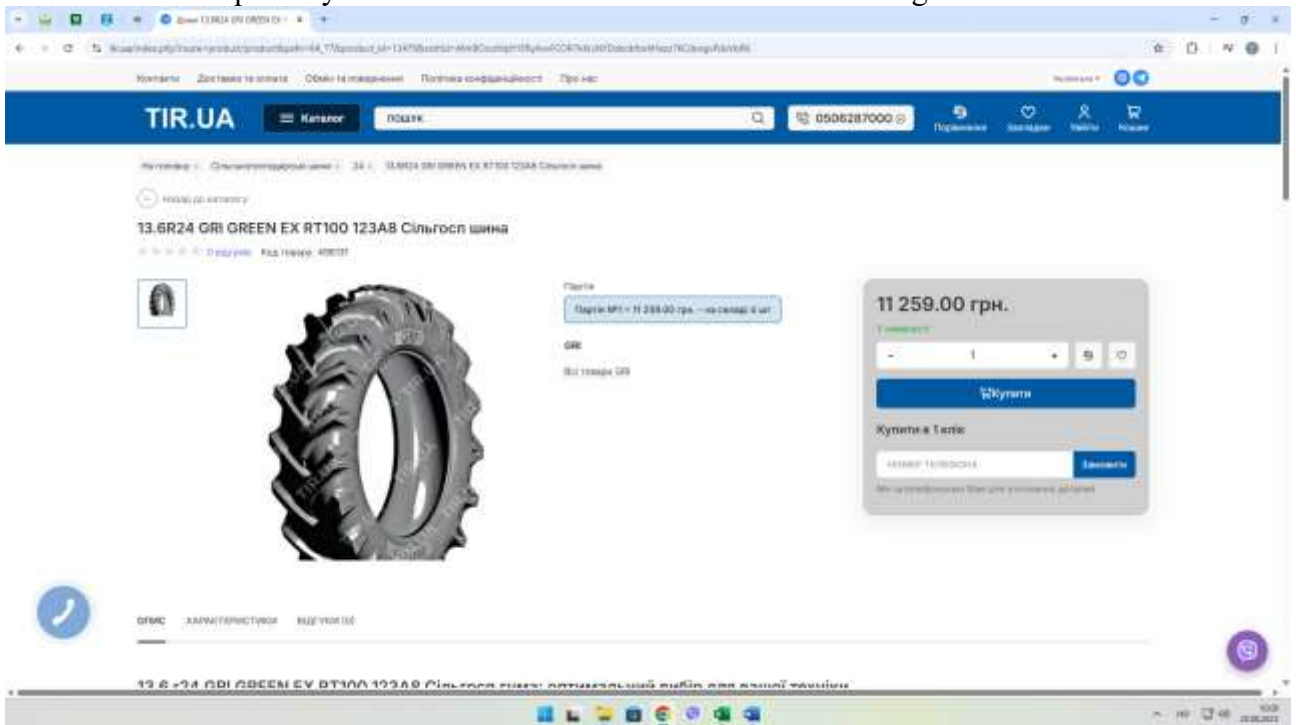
Контакти Доставка та оплата Обмін та повернення Політика конфіденційності Про нас

TIR.UA ☰ Каталог пошук 0506287000

Порівняння Закладки Увійти Кошик

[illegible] › Сільськогосподарські шини › 24 › 13.6R24 GRI GREEN EX RT100 123A8 Сільгосп шина

Назад до каталогу

13.6R24 GRI GREEN EX RT100 123A8 Сільгосп шина

0 відгуків Код товару: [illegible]

Партія

Партія №1 - 11 259.00 грн. - на складі 4 шт

GRI

Всі товари GRI

11 259.00 грн.

В наявності

- 1 +

Купити

Купити в 1 клік

номер телефону Замовити

Ми зателефонуємо Вам для уточнення деталей

ОПИС ХАРАКТЕРИСТИКИ ВІДГУКИ (0)

13.6 r24 GRI GREEN EX RT100 123A8 Сільгосп шина: оптимальний вибір для вашої техніки